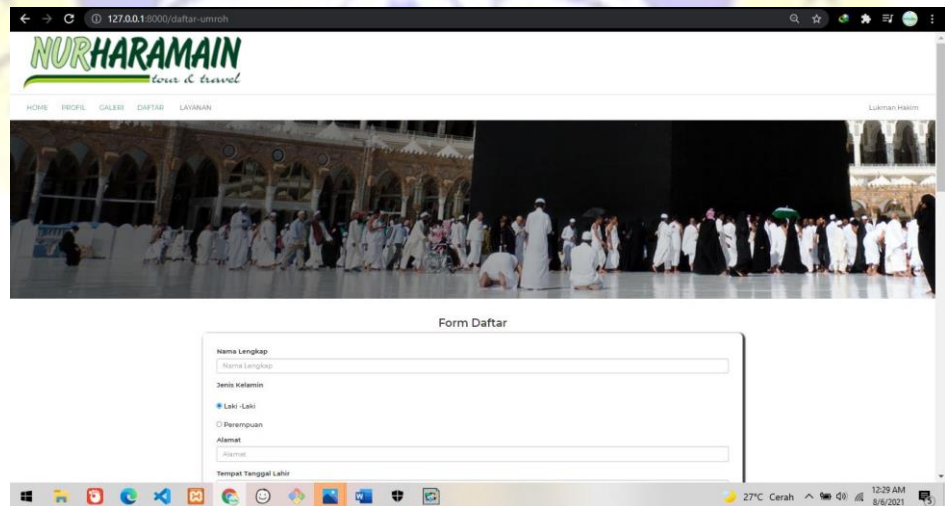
127.0.0.1:8000/daftar-umroh

NURHARAMAIN
tour & travel

HOME PROFIL GALERI DAFTAR LAYANAN

Lukman Hakim

Form Daftar

Nama Lengkap
Nama Lengkap

Jenis Kelamin

Laki -Laki

Perempuan

Alamat
Alamat

Tempat Tanggal Lahir

27°C Cerah 12:29 AM 8/6/2021